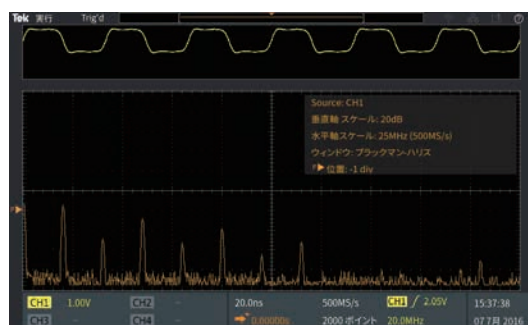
Tek 実行 Trig'd

Source: CH1
垂直軸スケール: 20dB
水平軸スケール: 25MHz (500MS/s)
ウィンドウ: ブラックマン-ハリス
位置: -1 div

CH1 1.00V
CH2 ---
CH3 ---
CH4 ---
20.0ns
0.00000s
500MS/s
2000 ポイント
CH1 / 2.05V
20.0MHz
15:37:38
07 7月 2016